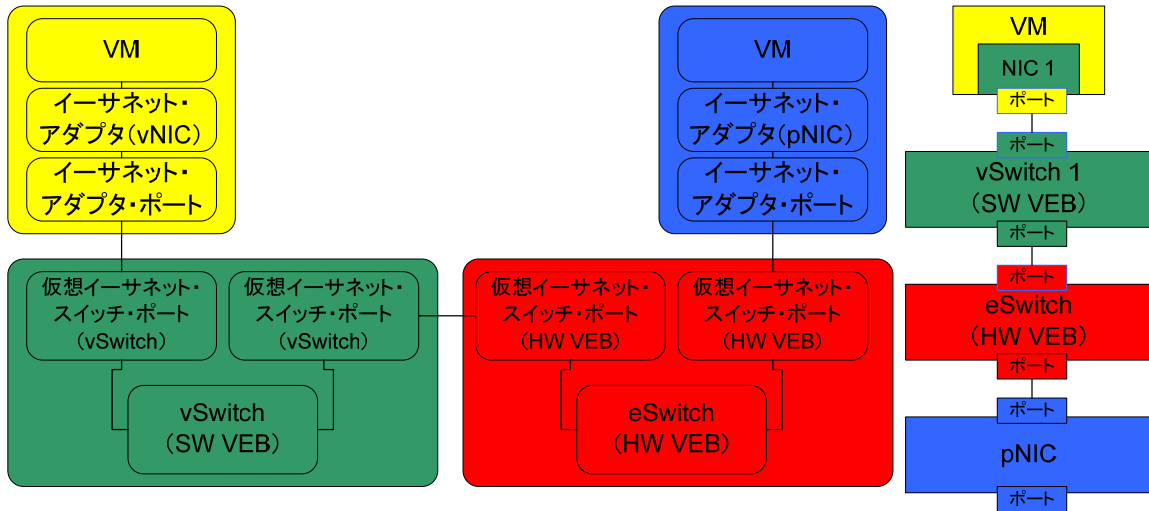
VM

イーサネット・アダプタ(vNIC)

イーサネット・アダプタ・ポート

仮想イーサネット・スイッチ・ポート (vSwitch)

仮想イーサネット・スイッチ・ポート (vSwitch)

vSwitch (SW VEB)

VM

イーサネット・アダプタ(pNIC)

イーサネット・アダプタ・ポート

仮想イーサネット・スイッチ・ポート (HW VEB)

仮想イーサネット・スイッチ・ポート (HW VEB)

eSwitch (HW VEB)

VM

NIC 1

ポート

ポート

vSwitch 1 (SW VEB)

ポート

ポート

eSwitch (HW VEB)

ポート

ポート

pNIC

ポート